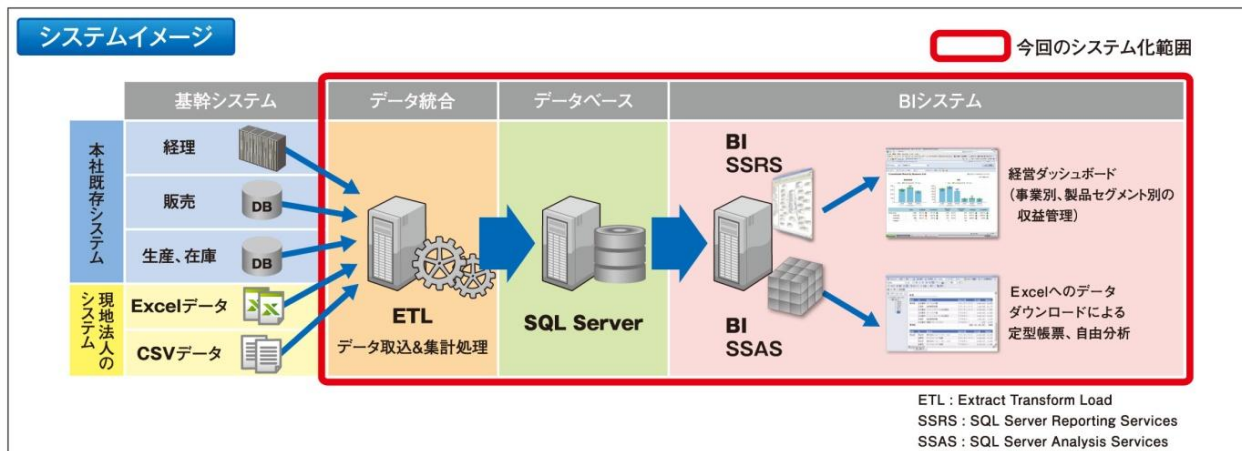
システムイメージ

今回のシステム化範囲

基幹システム

データ統合

データベース

BIシステム

本社既存システム

経理

販売

DB

生産、在庫

DB

現地法人のシステム

Excelデータ

CSVデータ

ETL

データ取込&集計処理

SQL Server

BI
SSRS

BI
SSAS

経営ダッシュボード
(事業別、製品セグメント別の収益管理)

Excelへのデータダウンロードによる定型帳票、自由分析

ETL : Extract Transform Load
SSRS : SQL Server Reporting Services
SSAS : SQL Server Analysis Services